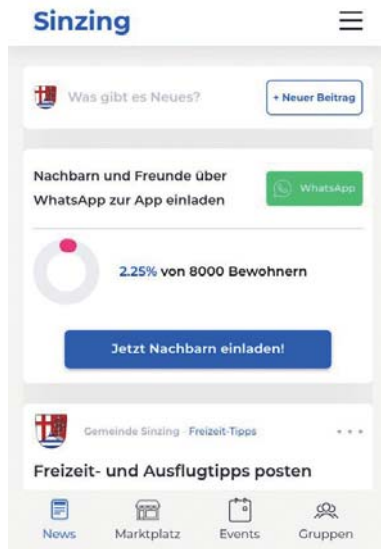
Sinzing

Was gibt es Neues?

+ Neuer Beitrag

Nachbarn und Freunde über WhatsApp zur App einladen

WhatsApp

2.25% von 8000 Bewohnern

Jetzt Nachbarn einladen!

Gemeinde Sinzing · Freizeit-Tipps

Freizeit- und Ausflugtipps posten

News
Marktplatz
Events
Gruppen